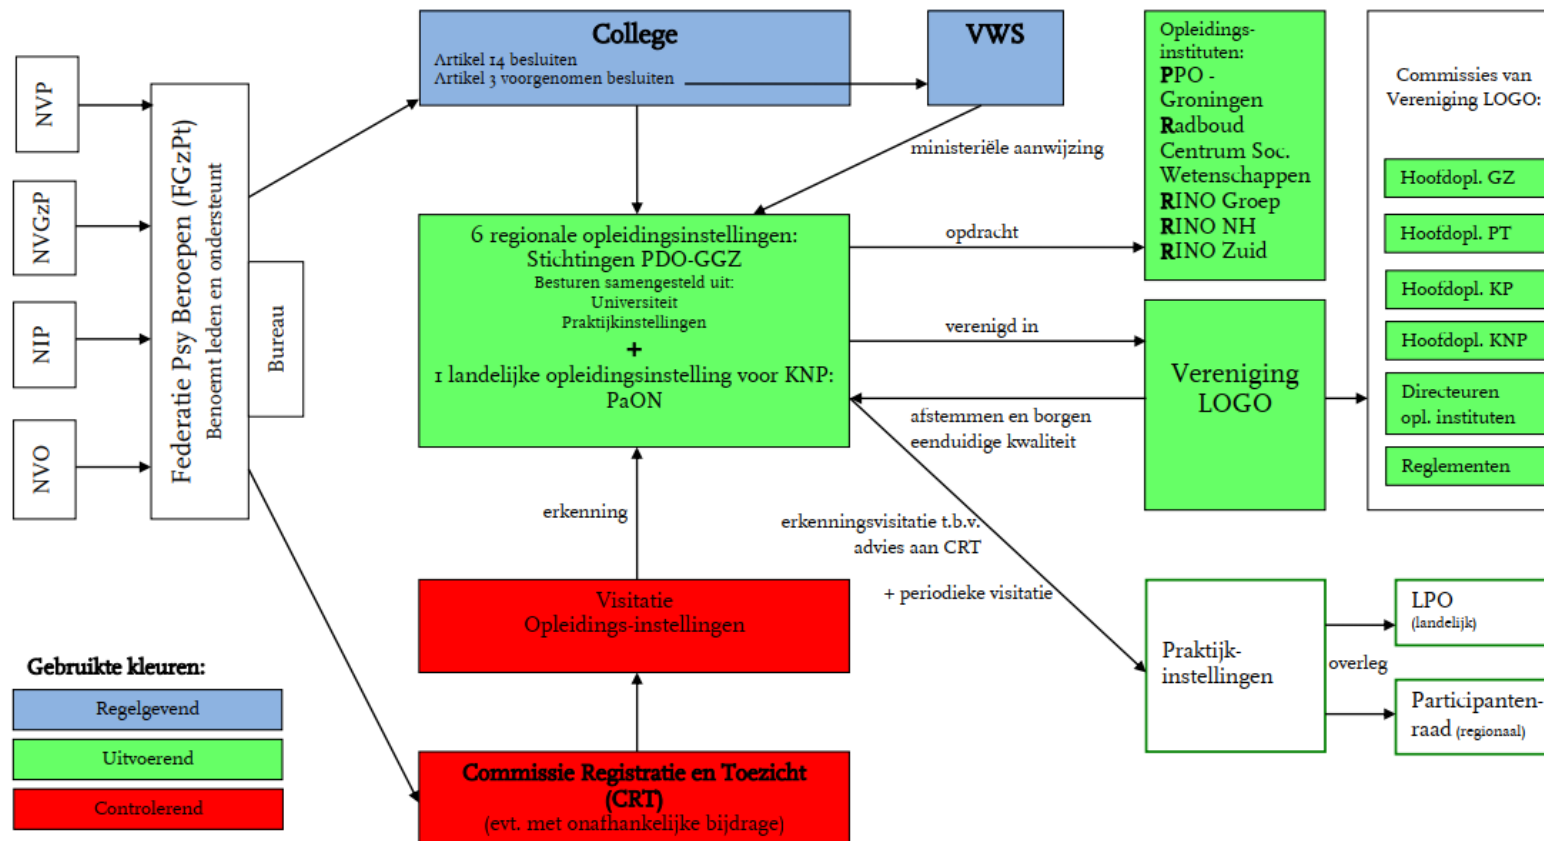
NVP

NVGzP

NIP

NVO

Federatie Psy Beroepen (FGzPt)
Benoemt leden en ondersteunt

Bureau

College
Artikel 14 besluiten
Artikel 3 voorgenomen besluiten

VWS

ministeriële aanwijzing

Opleidings-instituten:
PPO - Groningen
Radboud Centrum Soc. Wetenschappen
RINO Groep
RINO NH
RINO Zuid

Commissies van Vereniging LOGO:

Hoofdopl. GZ

Hoofdopl. PT

Hoofdopl. KP

Hoofdopl. KNP

Directeuren opl. instituten

Reglementen

6 regionale opleidingsinstellingen: Stichtingen PDO-GGZ
Besturen samengesteld uit:
Universiteit
Praktijkinstellingen
+
1 landelijke opleidingsinstelling voor KNP: PaON

opdracht

verenigd in

Vereniging LOGO

afstemmen en borgen eenduidige kwaliteit

erkenning

erkenningsvisitatie t.b.v. advies aan CRT

+ periodieke visitatie

Visitatie Opleidings-instellingen

Praktijk-instellingen

overleg

LPO (landelijk)

Participanten-raad (regionaal)

Gebruikte kleuren:

Regelgevend

Uitvoerend

Controlerend

Commissie Registratie en Toezicht (CRT)
(evt. met onafhankelijke bijdrage)